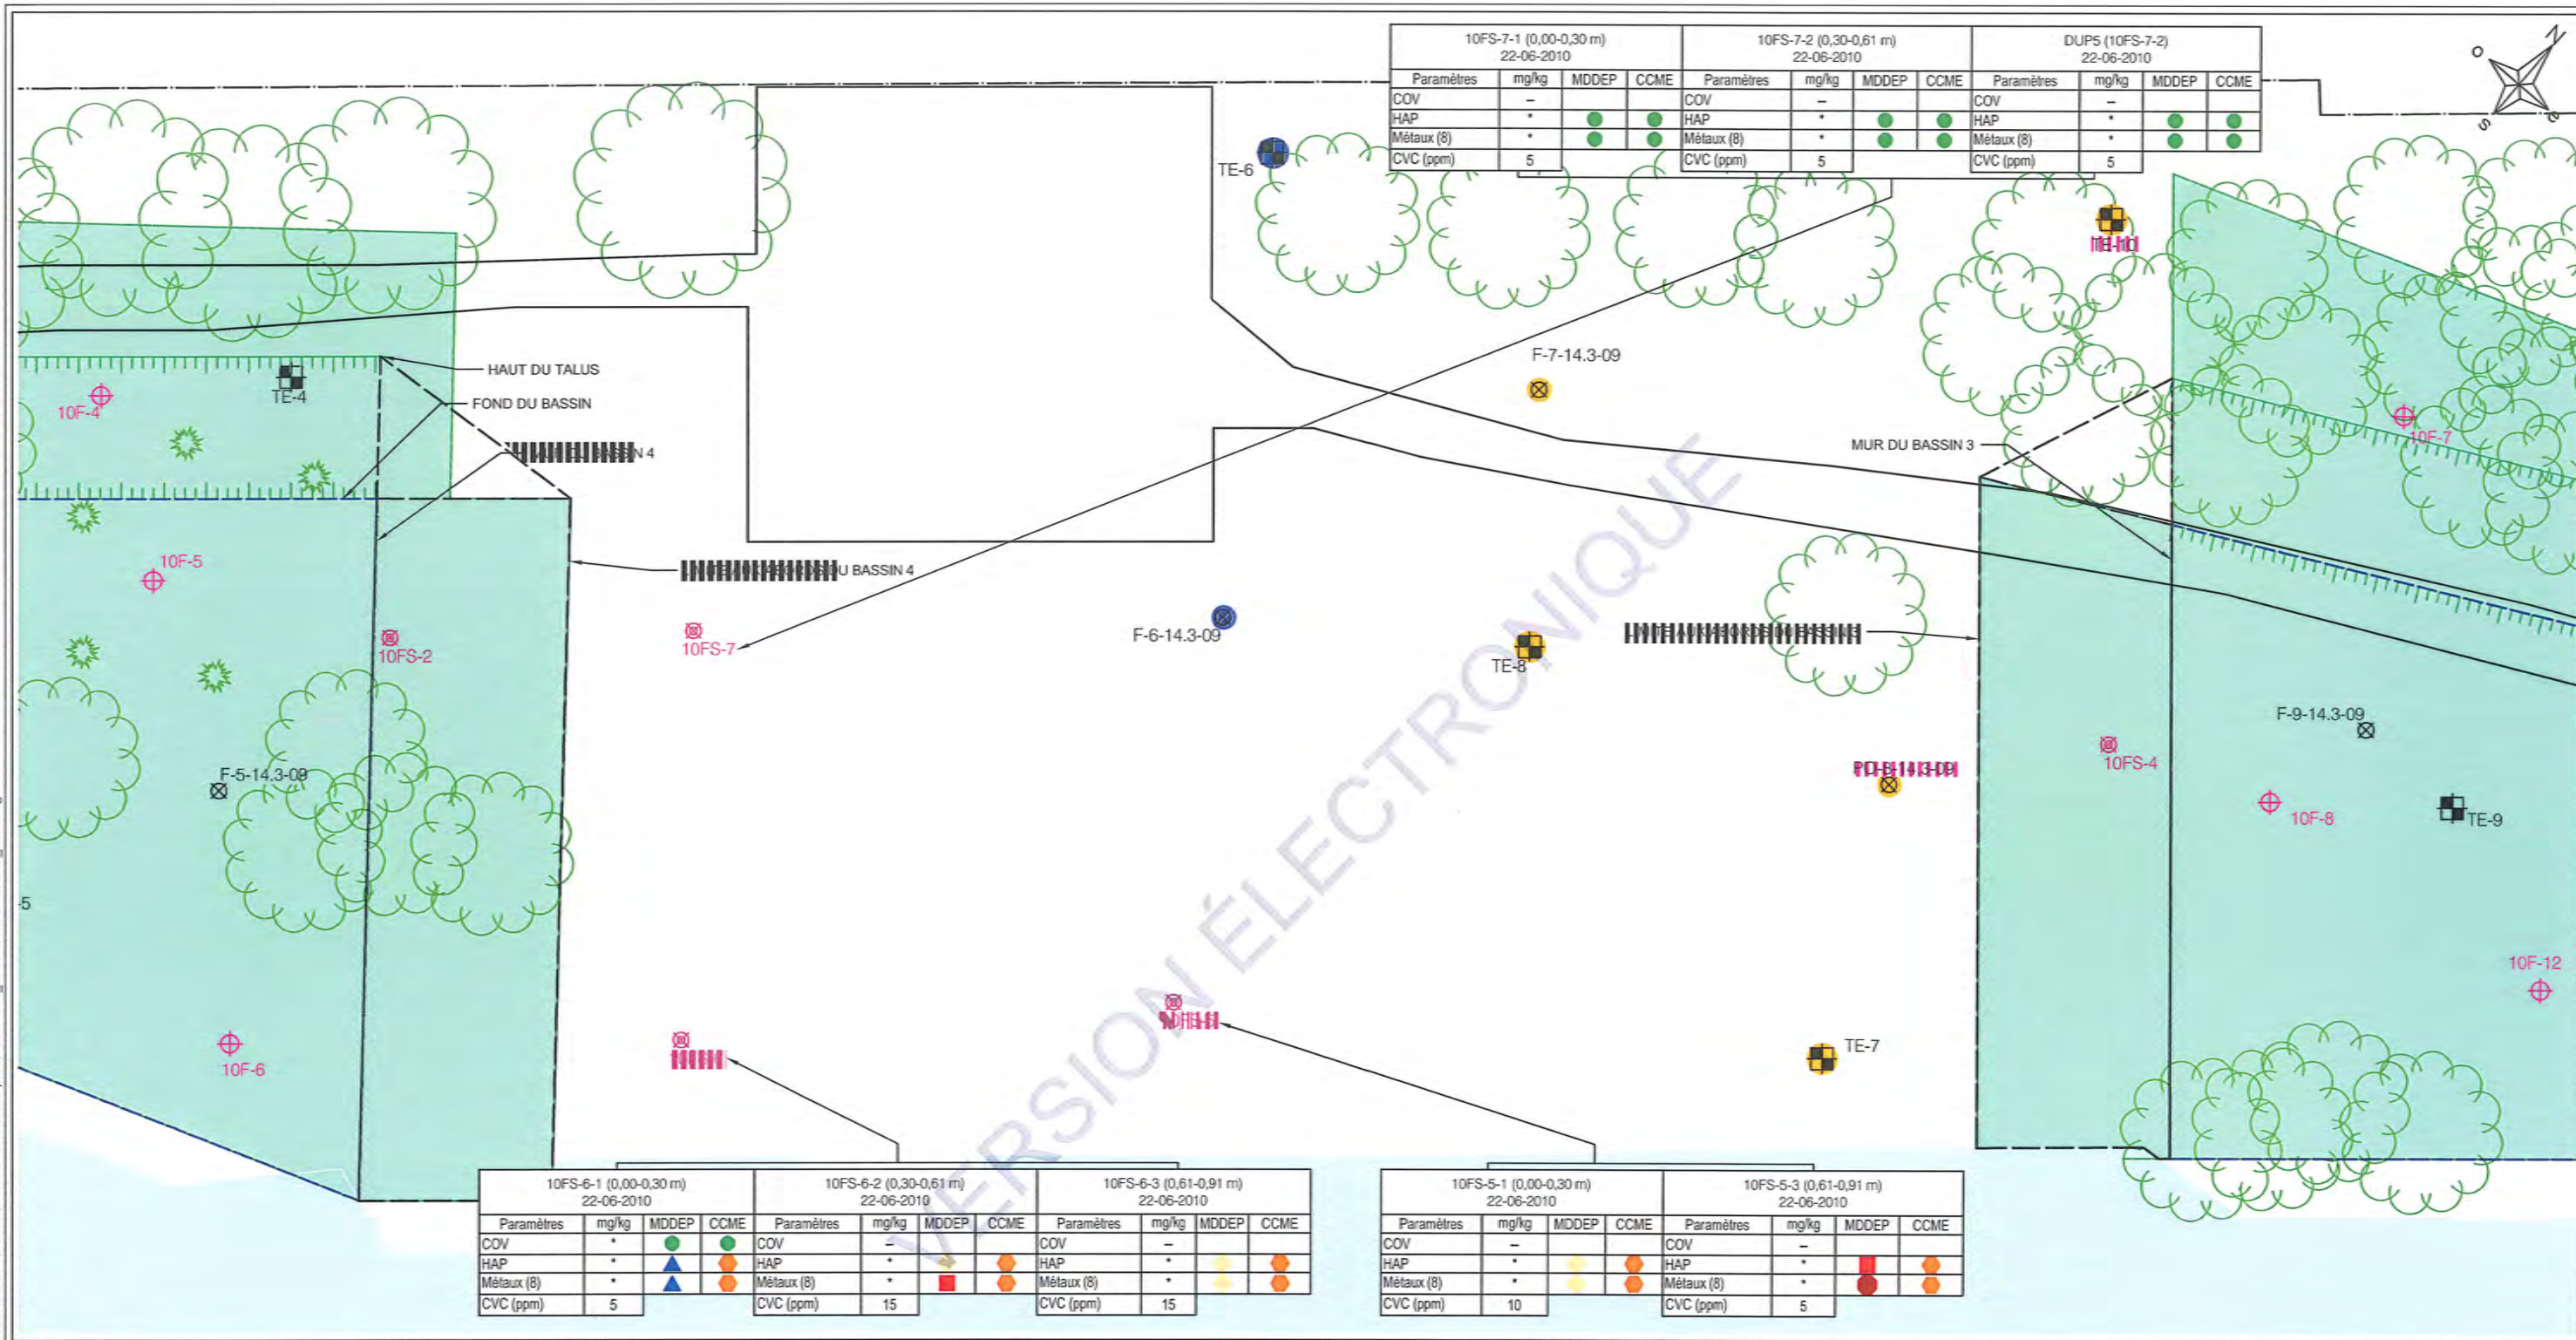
10FS-7-1 (0,00-0,30 m)
22-06-2010

| Paramètres | mg/kg | MDDEP | CCME |
|---|---|---|---|
| COV | – | | |
| HAP | * | | |
| Métaux (8) | * | | |
| CVC (ppm) | 5 | | |

10FS-7-2 (0,30-0,61 m)
22-06-2010

| Paramètres | mg/kg | MDDEP | CCME |
|---|---|---|---|
| COV | – | | |
| HAP | * | | |
| Métaux (8) | * | | |
| CVC (ppm) | 5 | | |

DUP5 (10FS-7-2)
22-06-2010

| Paramètres | mg/kg | MDDEP | CCME |
|---|---|---|---|
| COV | – | | |
| HAP | * | | |
| Métaux (8) | * | | |
| CVC (ppm) | 5 | | |

O N S E

TE-6
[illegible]
HAUT DU TALUS
FOND DU BASSIN
TE-4
10F-4
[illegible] BASSIN 4
F-7-14.3-09
MUR DU BASSIN 3
10F-7
10F-5
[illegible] U BASSIN 4
10FS-7
F-6-14.3-09
TE-8
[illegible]
10FS-2
F-5-14.3-09
F-9-14.3-09
10FS-4
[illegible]
10F-8
TE-9
-5
VERSION ÉLECTRONIQUE
10F-12
10F-6
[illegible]
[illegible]
TE-7

10FS-6-1 (0,00-0,30 m)
22-06-2010

| Paramètres | mg/kg | MDDEP | CCME |
|---|---|---|---|
| COV | * | | |
| HAP | * | | |
| Métaux (8) | * | | |
| CVC (ppm) | 5 | | |

10FS-6-2 (0,30-0,61 m)
22-06-2010

| Paramètres | mg/kg | MDDEP | CCME |
|---|---|---|---|
| COV | – | | |
| HAP | * | | |
| Métaux (8) | * | | |
| CVC (ppm) | 15 | | |

10FS-6-3 (0,61-0,91 m)
22-06-2010

| Paramètres | mg/kg | MDDEP | CCME |
|---|---|---|---|
| COV | – | | |
| HAP | * | | |
| Métaux (8) | * | | |
| CVC (ppm) | 15 | | |

10FS-5-1 (0,00-0,30 m)
22-06-2010

| Paramètres | mg/kg | MDDEP | CCME |
|---|---|---|---|
| COV | – | | |
| HAP | * | | |
| Métaux (8) | * | | |
| CVC (ppm) | 10 | | |

10FS-5-3 (0,61-0,91 m)
22-06-2010

| Paramètres | mg/kg | MDDEP | CCME |
|---|---|---|---|
| COV | – | | |
| HAP | * | | |
| Métaux (8) | * | | |
| CVC (ppm) | 5 | | |